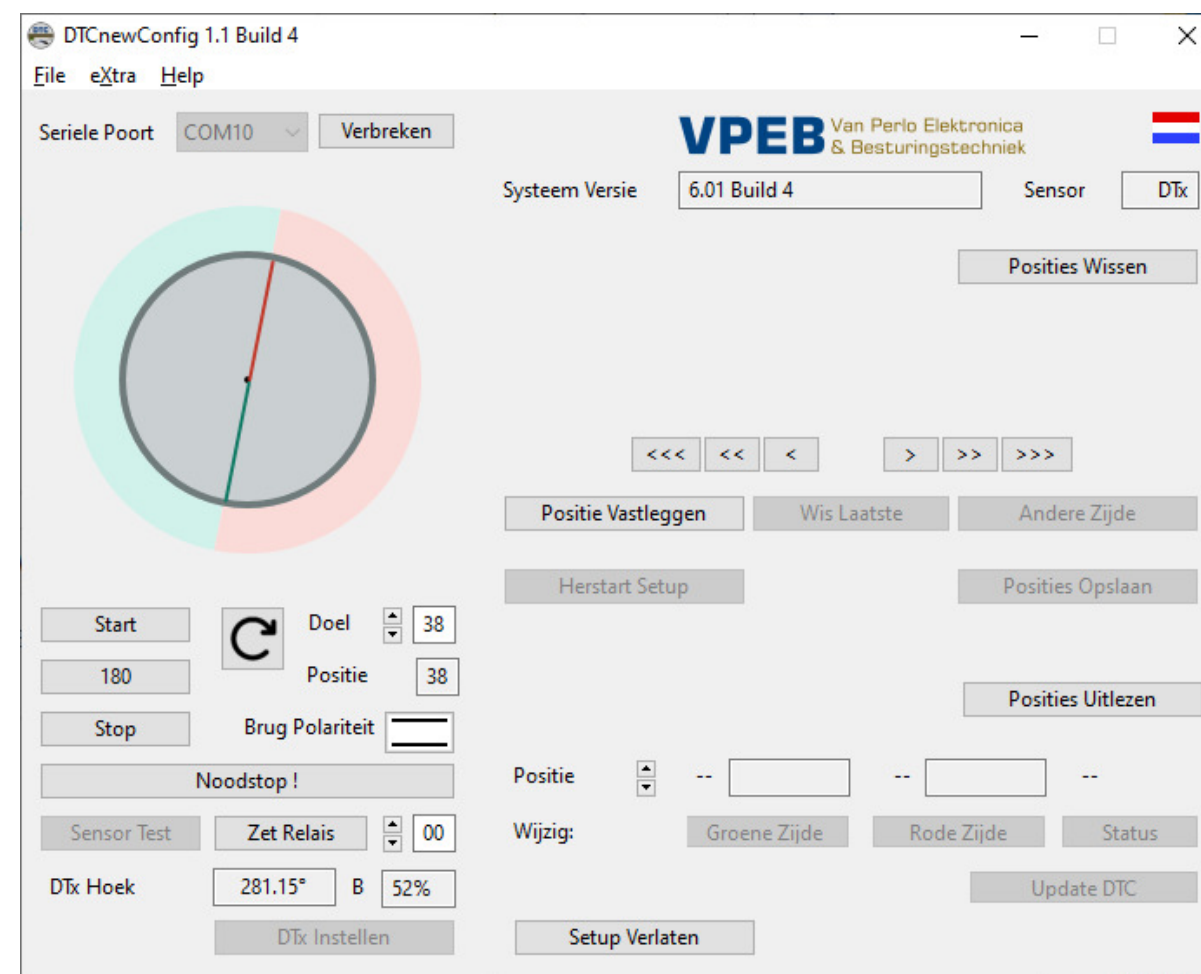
DTCnewConfig 1.1 Build 4

File eXtra Help

Seriele Poort COM10 Verbreken

VPEB Van Perlo Elektronica & Besturingstechniek

Systeem Versie 6.01 Build 4 Sensor DTx

Posities Wissen

<<< << < > >> >>>

Positie Vastleggen Wis Laatste Andere Zijde

Herstart Setup Posities Opslaan

Start
180
Stop

Doel 38
Positie 38

Brug Polariteit

Posities Uitlezen

Noodstop !

Positie -- -- --

Sensor Test Zet Relais 00

Wijzig: Groene Zijde Rode Zijde Status

DTx Hoek 281.15° B 52%

Update DTC

DTx Instellen

Setup Verlaten